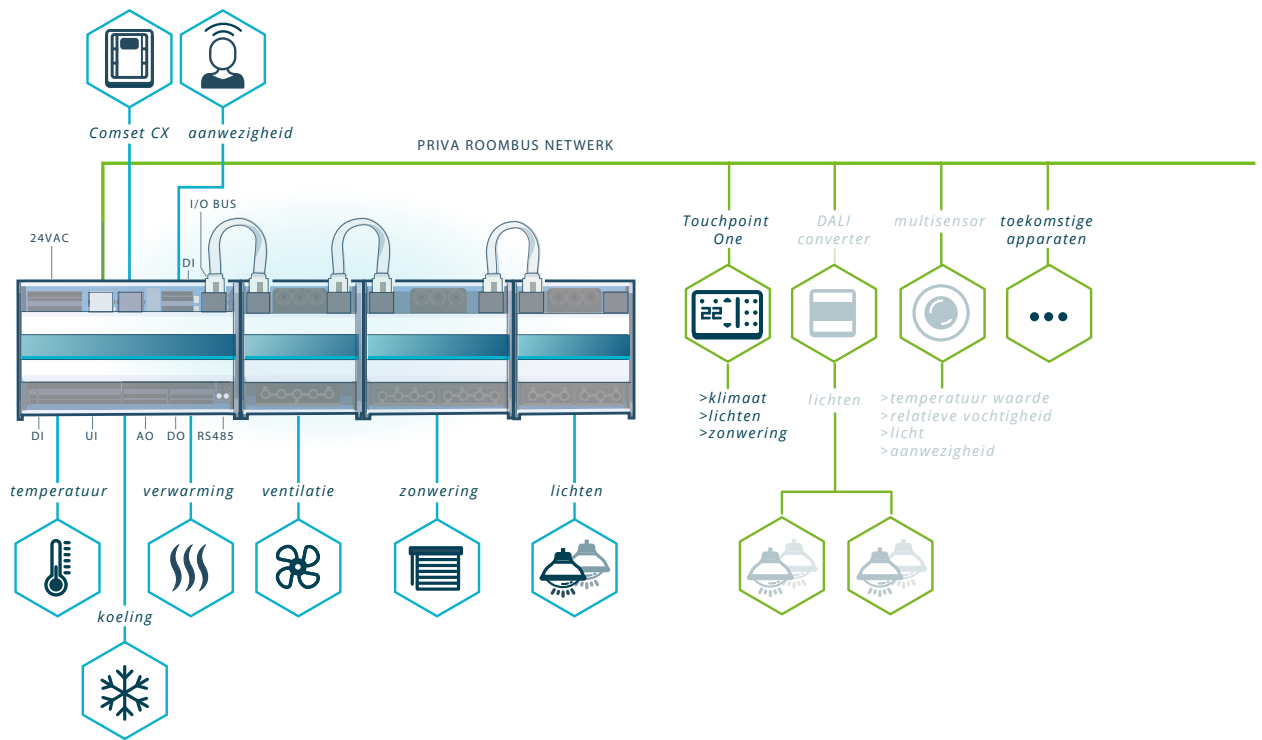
Comset CX
aanwezigheid

PRIVA ROOMBUS NETWERK

I/O BUS
24VAC
DI

DI
UI
AO
DO
RS485

Touchpoint One
DALI converter
multisensor
toekomstige apparaten

22

>klimaat
>lichten
>zonwering

lichten

>temperatuur waarde
>relatieve vochtigheid
>licht
>aanwezigheid

temperatuur
verwarming
ventilatie
zonwering
lichten

koeling